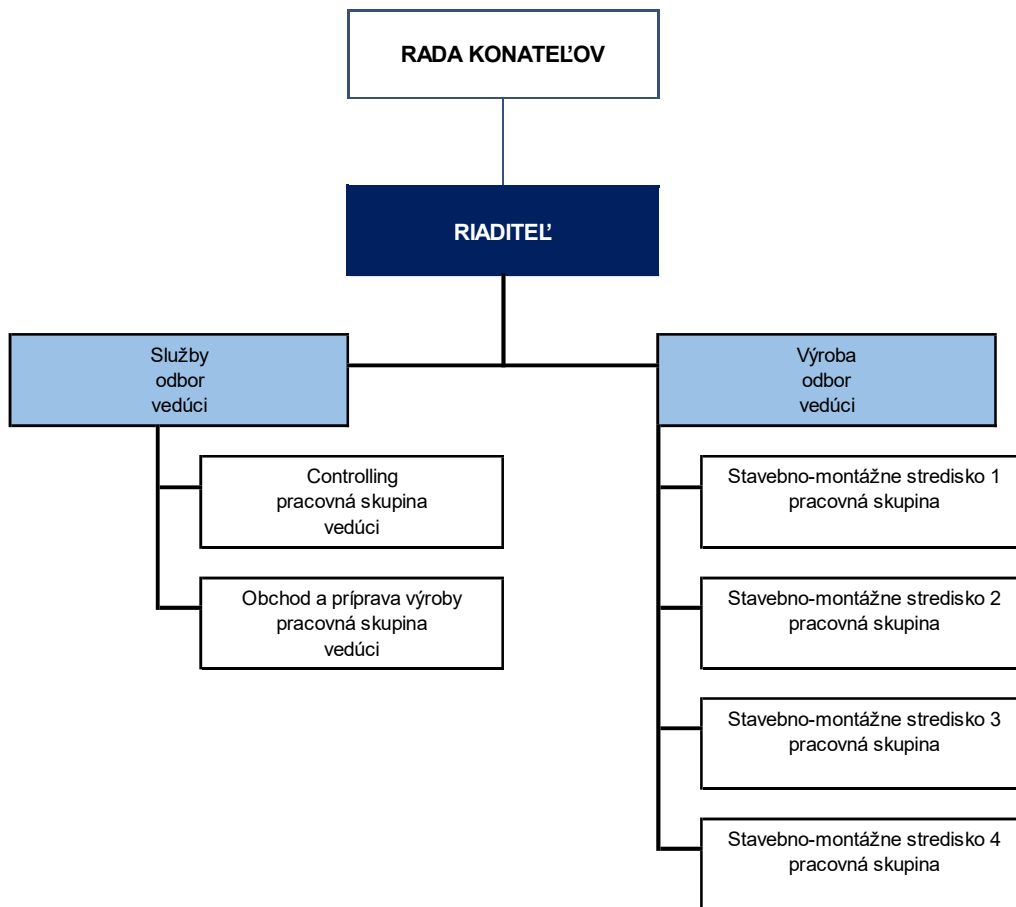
RADA KONATEĽOV

RIADITEĽ

Služby
odbor
vedúci

Controlling
pracovná skupina
vedúci

Obchod a príprava výroby
pracovná skupina
vedúci

Výroba
odbor
vedúci

Stavebno-montážne stredisko 1
pracovná skupina

Stavebno-montážne stredisko 2
pracovná skupina

Stavebno-montážne stredisko 3
pracovná skupina

Stavebno-montážne stredisko 4
pracovná skupina